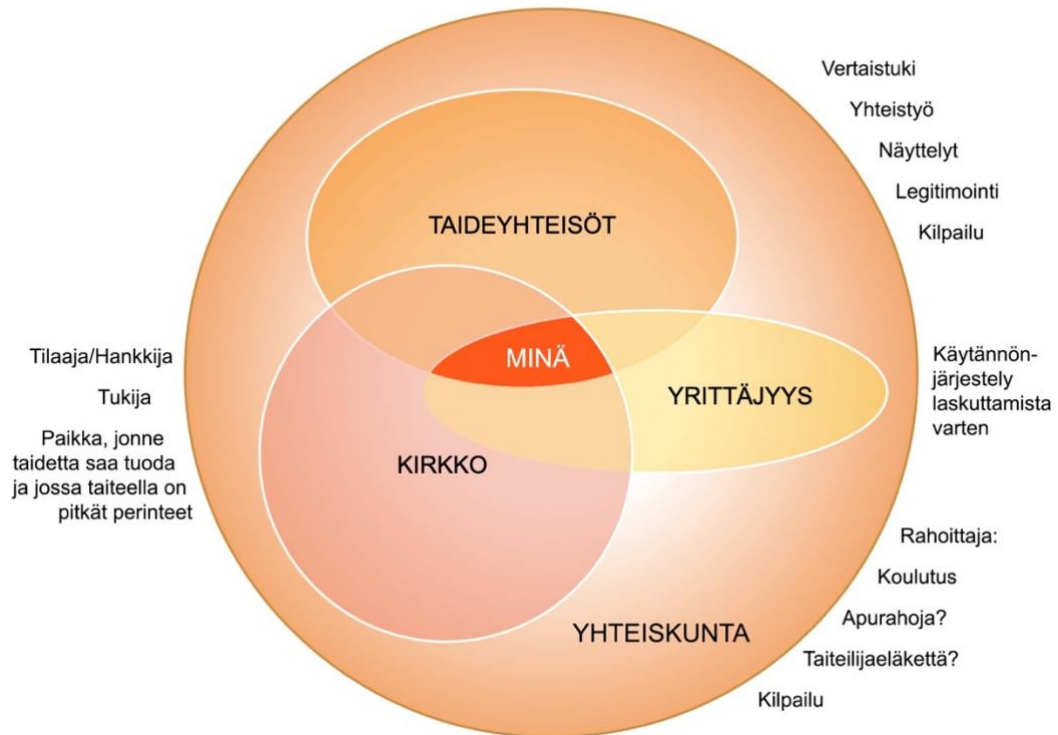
Vertaistuki
Yhteistyö
Näyttelyt
Legitimointi
Kilpailu

TAIDEYHTEISÖT

Tilaaja/Hankkija
Tukija
Paikka, jonne taidetta saa tuoda ja jossa taiteella on pitkät perinteet

MINÄ

YRITTÄJYYS

Käytännönjärjestely laskuttamista varten

KIRKKO

YHTEISKUNTA

Rahoittaja:
Koulutus
Apurahoja?
Taiteilijaeläkettä?
Kilpailu